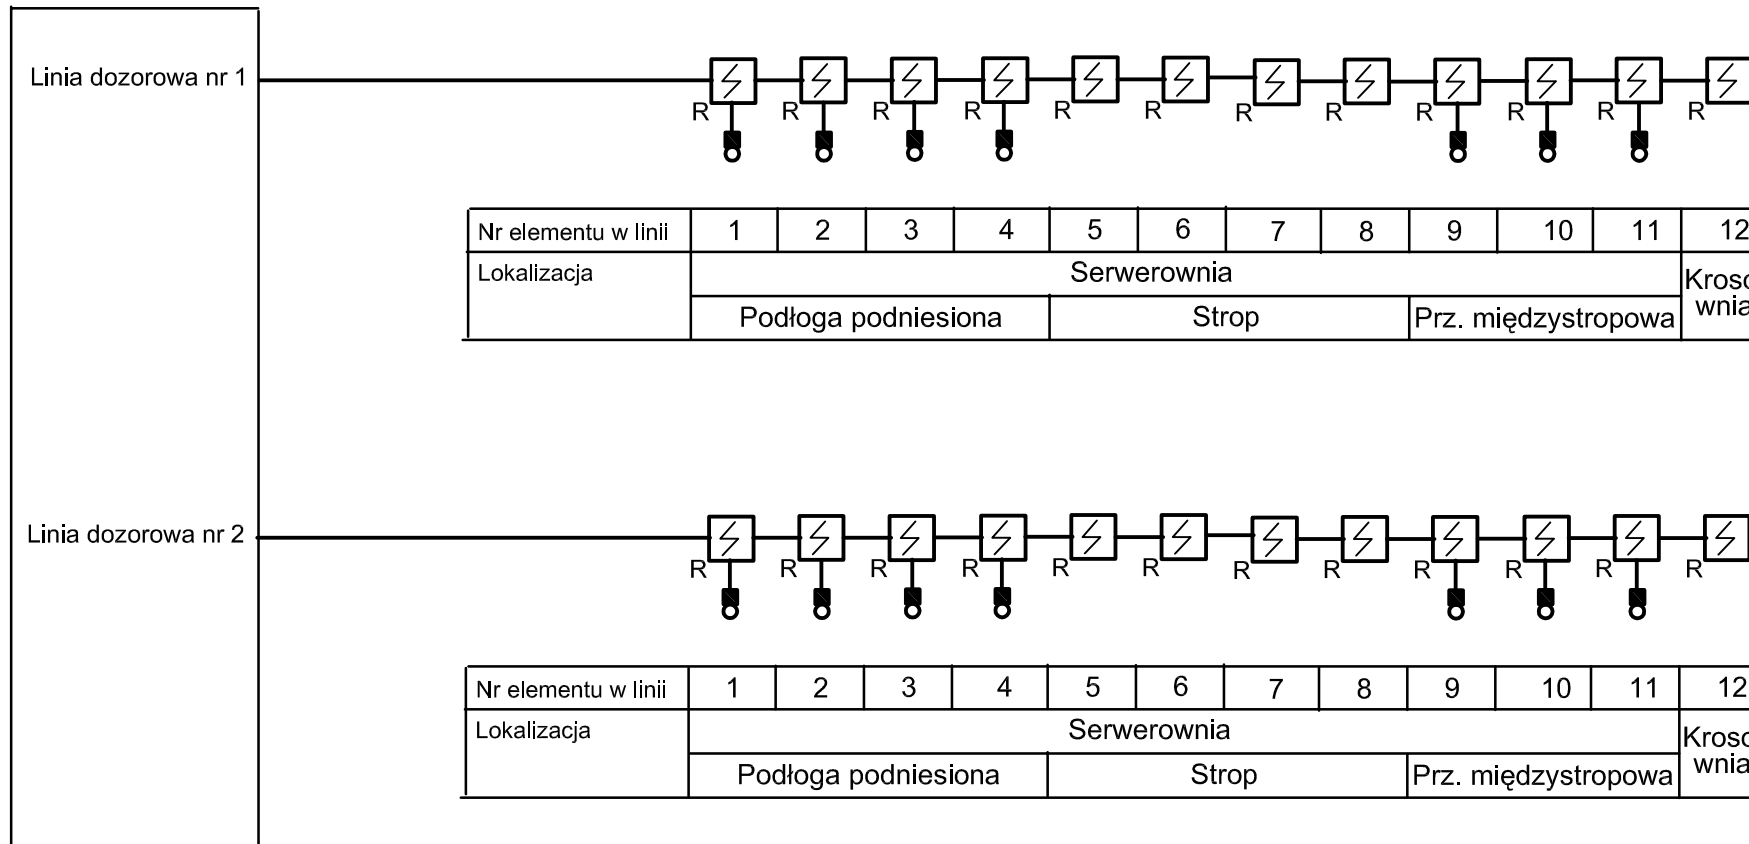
Linia dozorowa nr 1

R R R R R R R R R R R R

| Nr elementu w linii | 1 | 2 | 3 | 4 | 5 | 6 | 7 | 8 | 9 | 10 | 11 | 12 |
|---|---|---|---|---|---|---|---|---|---|---|---|---|
| Lokalizacja | Serwerownia | | | | | | | | | | | Krosc wnia |
| | Podłoga podniesiona | | | | Strop | | | | Prz. międzystropowa | | | |

Linia dozorowa nr 2

R R R R R R R R R R R R

| Nr elementu w linii | 1 | 2 | 3 | 4 | 5 | 6 | 7 | 8 | 9 | 10 | 11 | 12 |
|---|---|---|---|---|---|---|---|---|---|---|---|---|
| Lokalizacja | Serwerownia | | | | | | | | | | | Krosc wnia |
| | Podłoga podniesiona | | | | Strop | | | | Prz. międzystropowa | | | |